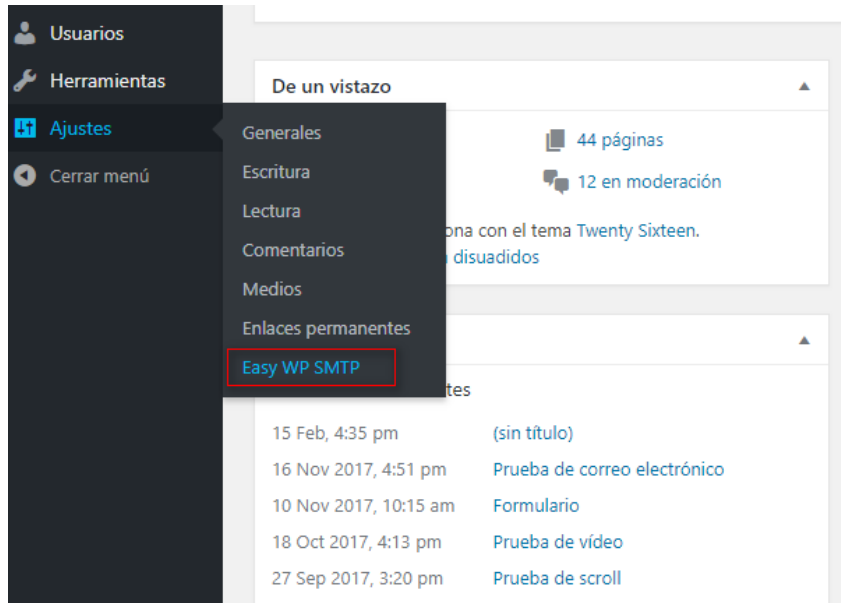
Usuarios
Herramientas
Ajustes
Cerrar menú

Generales
Escritura
Lectura
Comentarios
Medios
Enlaces permanentes
Easy WP SMTP

De un vistazo
44 páginas
12 en moderación
ona con el tema Twenty Sixteen.
disuadidos

tes
15 Feb, 4:35 pm (sin título)
16 Nov 2017, 4:51 pm Prueba de correo electrónico
10 Nov 2017, 10:15 am Formulario
18 Oct 2017, 4:13 pm Prueba de vídeo
27 Sep 2017, 3:20 pm Prueba de scroll